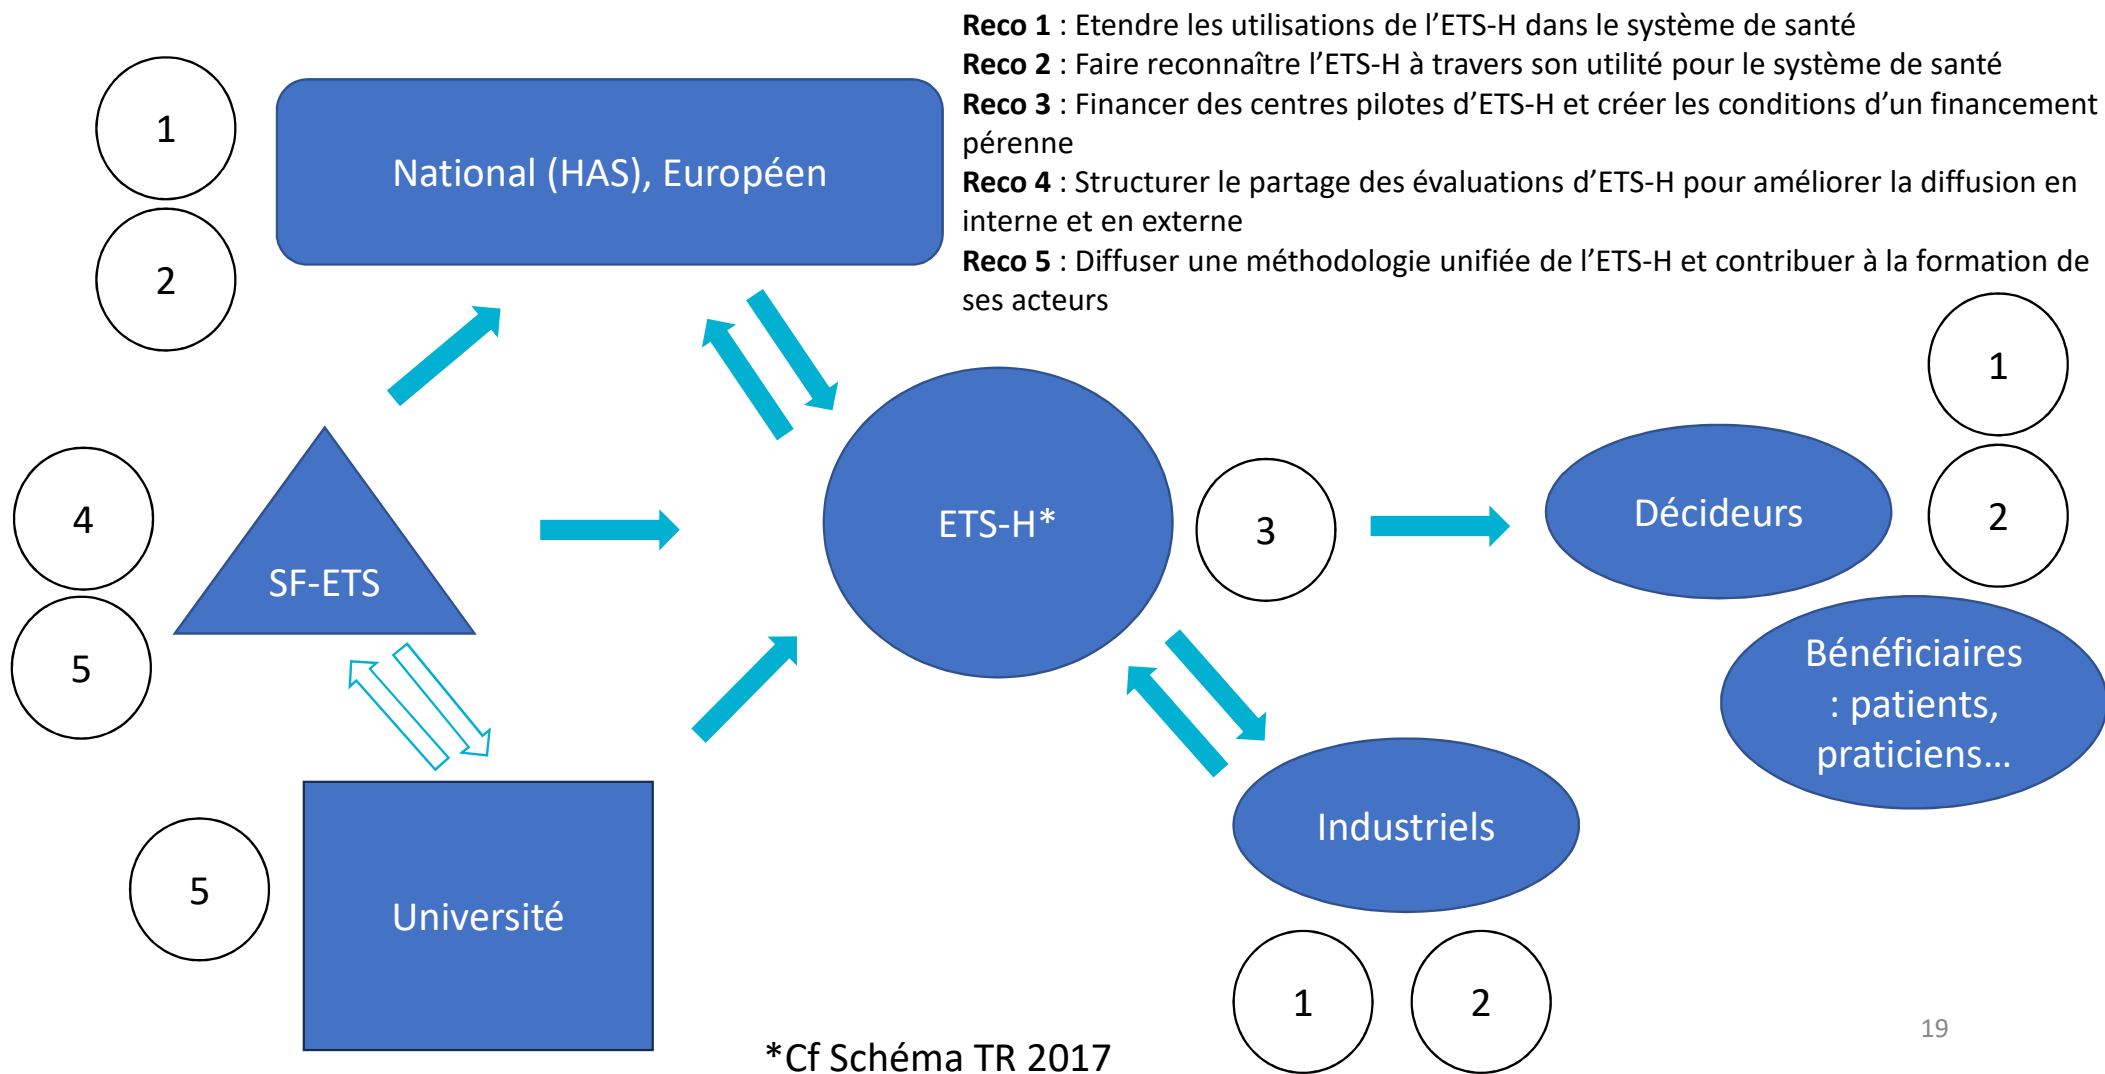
**Reco 1** : Etendre les utilisations de l'ETS-H dans le système de santé
**Reco 2** : Faire reconnaître l'ETS-H à travers son utilité pour le système de santé
**Reco 3** : Financer des centres pilotes d'ETS-H et créer les conditions d'un financement pérenne
**Reco 4** : Structurer le partage des évaluations d'ETS-H pour améliorer la diffusion en interne et en externe
**Reco 5** : Diffuser une méthodologie unifiée de l'ETS-H et contribuer à la formation de ses acteurs

1

2

National (HAS), Européen

4

5

SF-ETS

ETS-H*

3

Décideurs

1

2

Bénéficiaires : patients, praticiens…

5

Université

Industriels

1

2

*Cf Schéma TR 2017

19